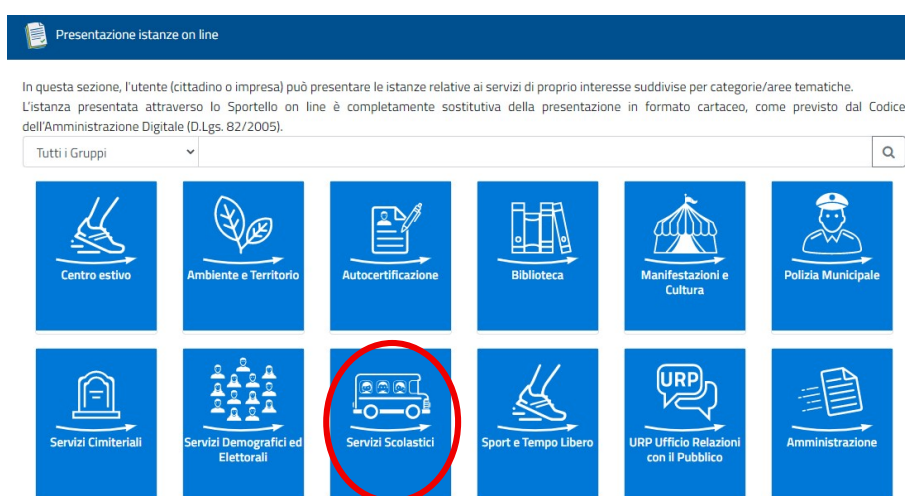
Presentazione istanze on line

In questa sezione, l'utente (cittadino o impresa) può presentare le istanze relative ai servizi di proprio interesse suddivise per categorie/aree tematiche.
L'istanza presentata attraverso lo Sportello on line è completamente sostitutiva della presentazione in formato cartaceo, come previsto dal Codice dell'Amministrazione Digitale (D.Lgs. 82/2005).

Tutti i Gruppi

Centro estivo

Ambiente e Territorio

Autocertificazione

Biblioteca

Manifestazioni e Cultura

Polizia Municipale

Servizi Cimiteriali

Servizi Demografici ed Elettorali

Servizi Scolastici

Sport e Tempo Libero

URP

URP Ufficio Relazioni con il Pubblico

Amministrazione